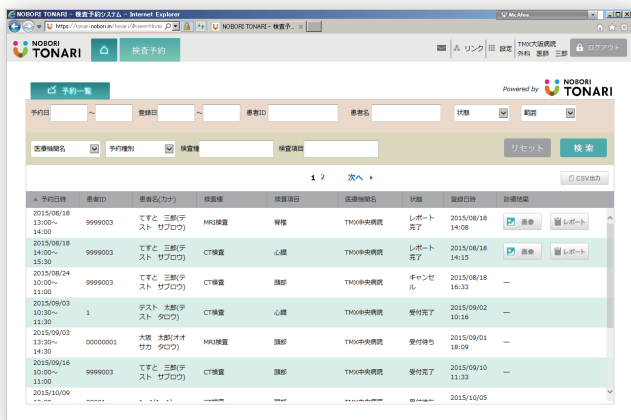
NOBORI TONARI - 検査予約システム - Internet Explorer

McAfee

https://tonari.nobori.in/Tonari/ReserveHome

NOBORI TONARI - 検査予...

NOBORI TONARI

検査予約

リンク

設定

TMX大学病院 外科 曽藤 三郎

ログアウト

予約一覧

Powered by NOBORI TONARI

予約日 ～ 登録日 ～ 患者ID 患者名 状態 範囲

医療機関名 予約種別 検査種 検査項目

リセット

検索

1 2 次へ

CSV出力

| 予約日時 | 患者ID | 患者名(カナ) | 検査種 | 検査項目 | 医療機関名 | 状態 | 登録日時 | 診療結果 |
|---|---|---|---|---|---|---|---|---|
| 2015/08/18 13:00～ 14:00 | 9999003 | てすと 三郎(テスト サブロウ) | MRI検査 | 脊椎 | TMX中央病院 | レポート完了 | 2015/08/18 14:08 | 画像 レポート |
| 2015/08/18 14:00～ 15:30 | 9999003 | てすと 三郎(テスト サブロウ) | CT検査 | 心臓 | TMX中央病院 | レポート完了 | 2015/08/18 14:15 | 画像 レポート |
| 2015/08/24 10:00～ 11:00 | 9999003 | てすと 三郎(テスト サブロウ) | CT検査 | 頭部 | TMX中央病院 | キャンセル | 2015/08/18 16:33 | — |
| 2015/09/03 10:30～ 11:30 | 1 | テスト 太郎(テスト タロウ) | CT検査 | 心臓 | TMX中央病院 | 受付完了 | 2015/09/02 10:16 | — |
| 2015/09/03 13:30～ 14:30 | 00000001 | 大岡 太郎(オオサカ タロウ) | MRI検査 | 頭部 | TMX中央病院 | 受付待ち | 2015/09/01 18:09 | — |
| 2015/09/16 10:00～ 11:00 | 9999003 | てすと 三郎(テスト サブロウ) | CT検査 | 頭部 | TMX中央病院 | 受付完了 | 2015/09/10 11:33 | — |
| 2015/10/09 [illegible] | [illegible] | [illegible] | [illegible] | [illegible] | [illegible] | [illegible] | 2015/10/05 | |